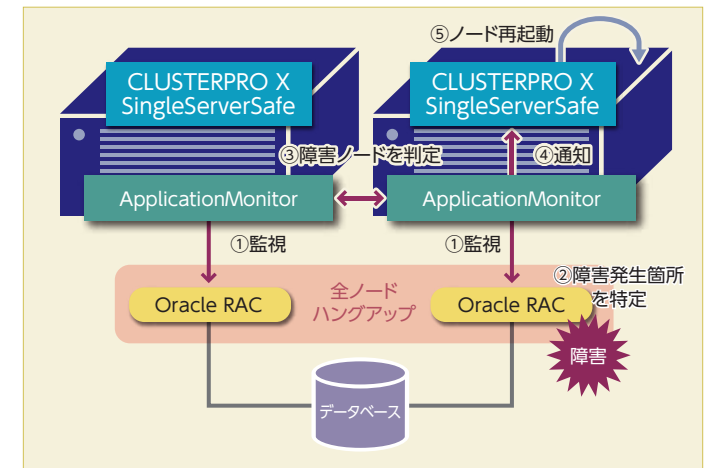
⑤ノード再起動

CLUSTERPRO X SingleServerSafe

CLUSTERPRO X SingleServerSafe

③障害ノードを判定

④通知

ApplicationMonitor

ApplicationMonitor

①監視

①監視

②障害発生箇所を特定

全ノードハングアップ

Oracle RAC

Oracle RAC

障害

データベース